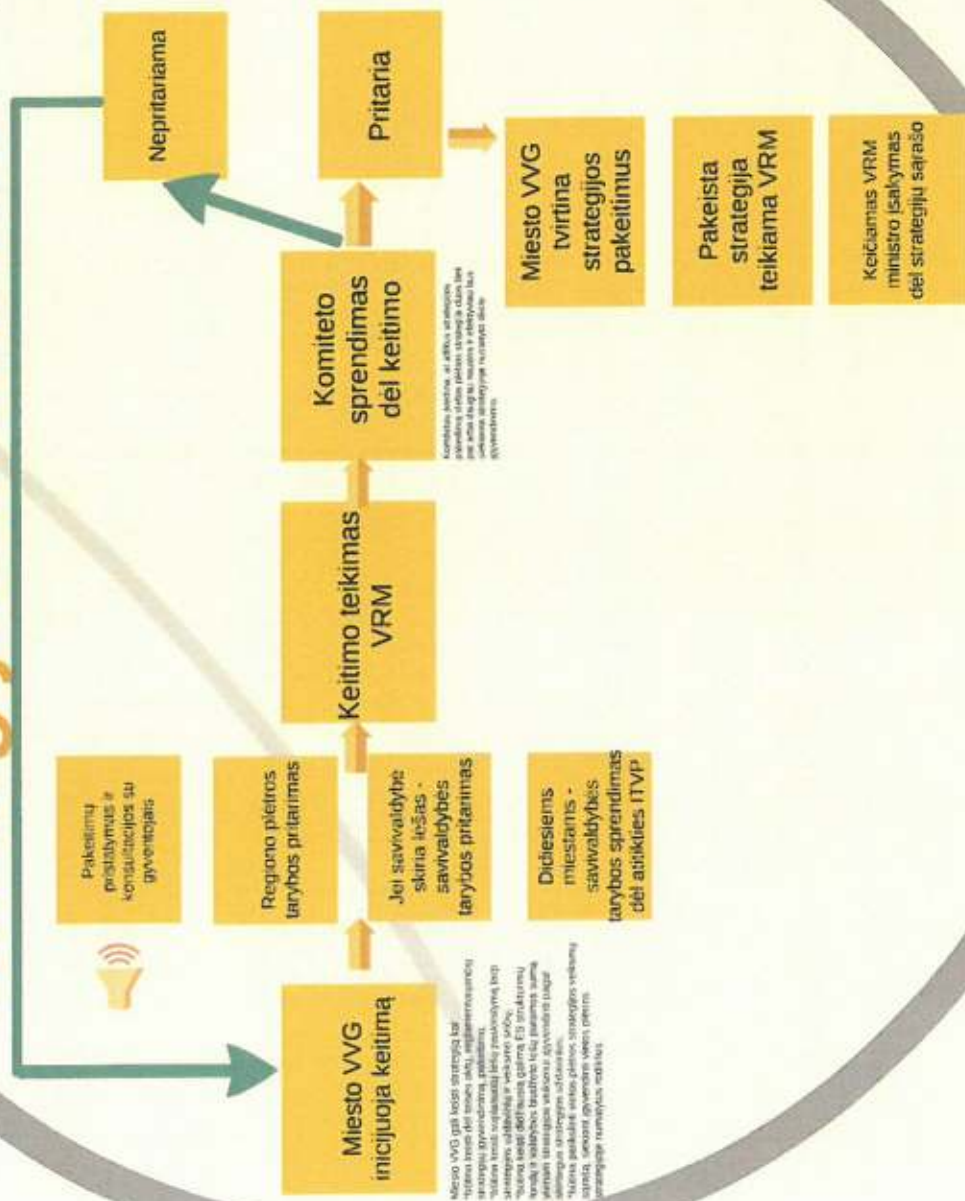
Miesto VVG inicijuoja keitimą

Miesto VVG gali keisti strategiją kai:
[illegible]

Pakeitimų pristatymas ir konsultacijos su gyventojais

Regiono plėtros tarybos pritarimas

Jei savivaldybė skiria lėšas - savivaldybės tarybos pritarimas

Didiesiems miestams - savivaldybės tarybos sprendimas dėl atitikties ITVP

Keitimo teikimas VRM

Komiteto sprendimas dėl keitimo

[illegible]

Nepritariama

Pritaria

Miesto VVG tvirtina strategijos pakeitimus

Pakeista strategija teikiama VRM

Keičiamas VRM ministro įsakymas dėl strategijų sąrašo